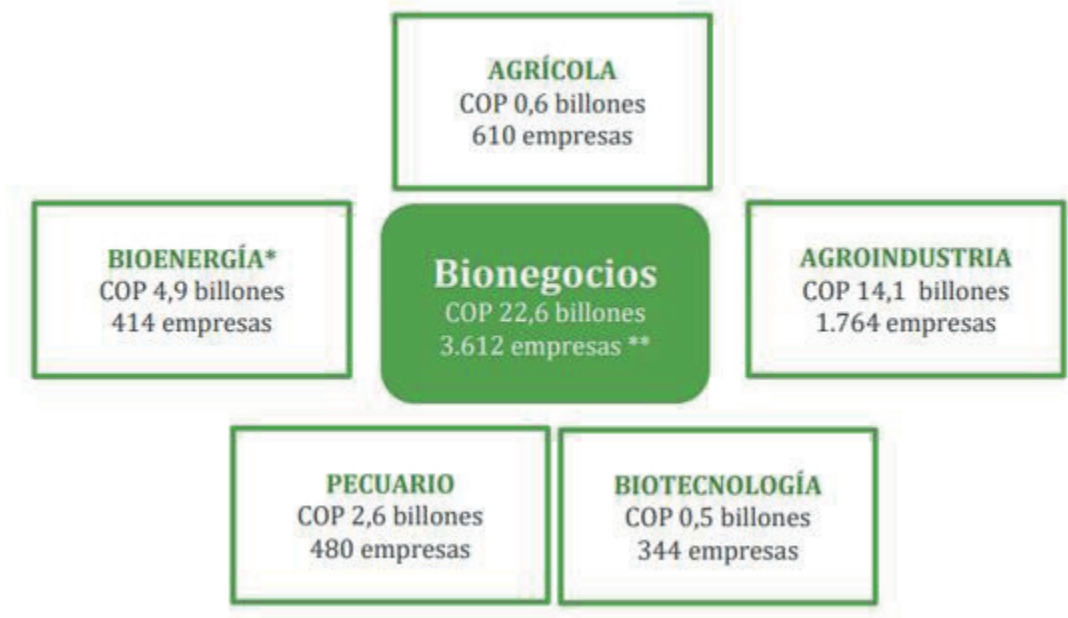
AGRÍCOLA
COP 0,6 billones
610 empresas

BIOENERGÍA*
COP 4,9 billones
414 empresas

Bionegocios
COP 22,6 billones
3.612 empresas **

AGROINDUSTRIA
COP 14,1 billones
1.764 empresas

PECUARIO
COP 2,6 billones
480 empresas

BIOTECNOLOGÍA
COP 0,5 billones
344 empresas